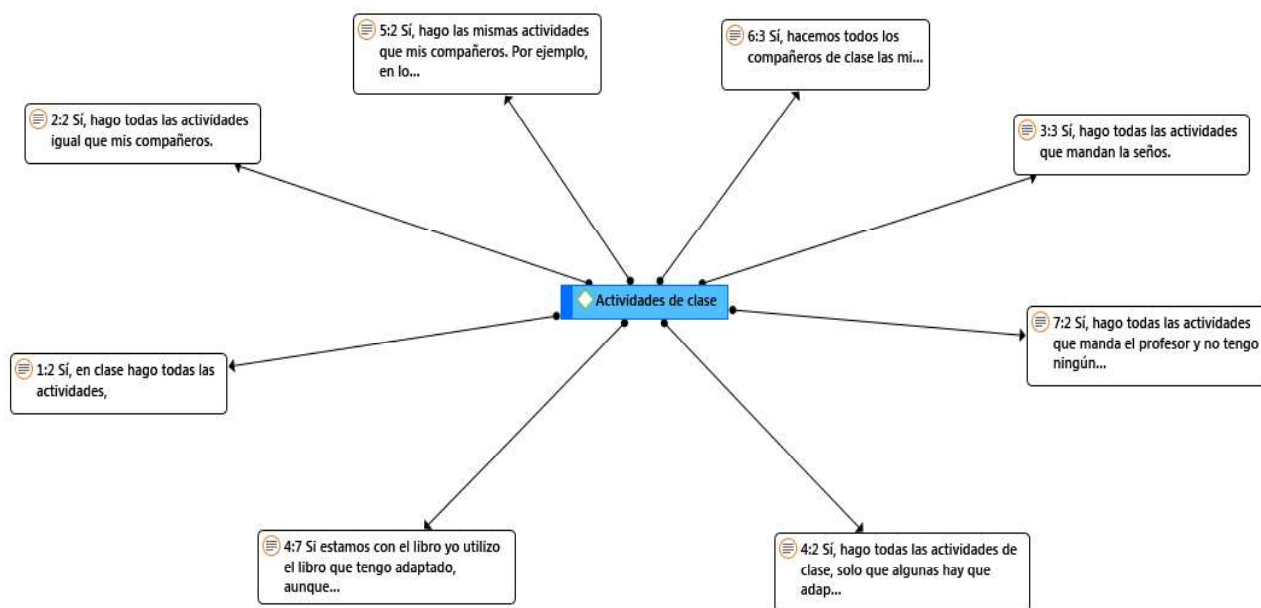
5:2 Sí, hago las mismas actividades que mis compañeros. Por ejemplo, en lo...

6:3 Sí, hacemos todos los compañeros de clase las mi...

2:2 Sí, hago todas las actividades igual que mis compañeros.

3:3 Sí, hago todas las actividades que mandan la seños.

Actividades de clase

7:2 Sí, hago todas las actividades que manda el profesor y no tengo ningún...

1:2 Sí, en clase hago todas las actividades,

4:7 Si estamos con el libro yo utilizo el libro que tengo adaptado, aunque...

4:2 Sí, hago todas las actividades de clase, solo que algunas hay que adap...